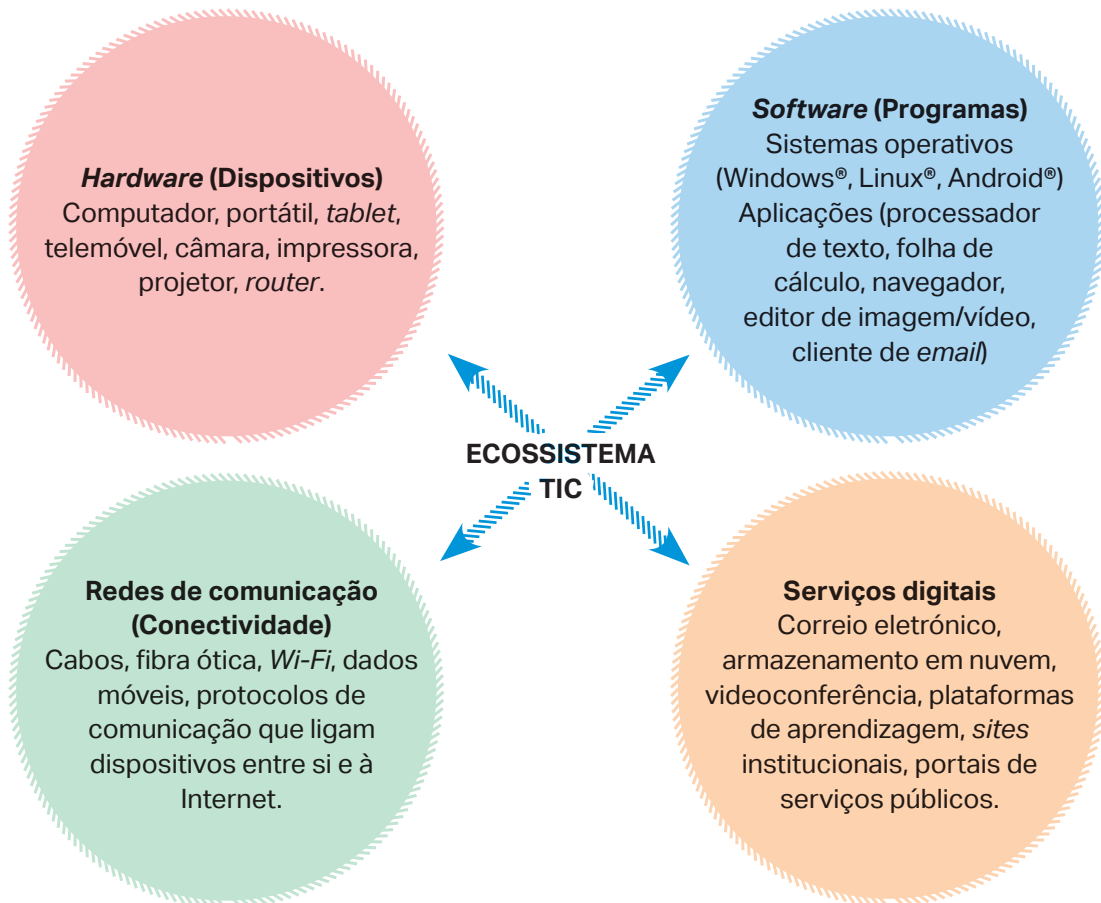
*Hardware* (Dispositivos)
Computador, portátil, *tablet*, telemóvel, câmara, impressora, projetor, *router*.

*Software* (Programas)
Sistemas operativos (Windows®, Linux®, Android®)
Aplicações (processador de texto, folha de cálculo, navegador, editor de imagem/vídeo, cliente de *email*)

ECOSSISTEMA TIC

Redes de comunicação (Conectividade)
Cabos, fibra ótica, *Wi-Fi*, dados móveis, protocolos de comunicação que ligam dispositivos entre si e à Internet.

Serviços digitais
Correio eletrónico, armazenamento em nuvem, videoconferência, plataformas de aprendizagem, *sites* institucionais, portais de serviços públicos.